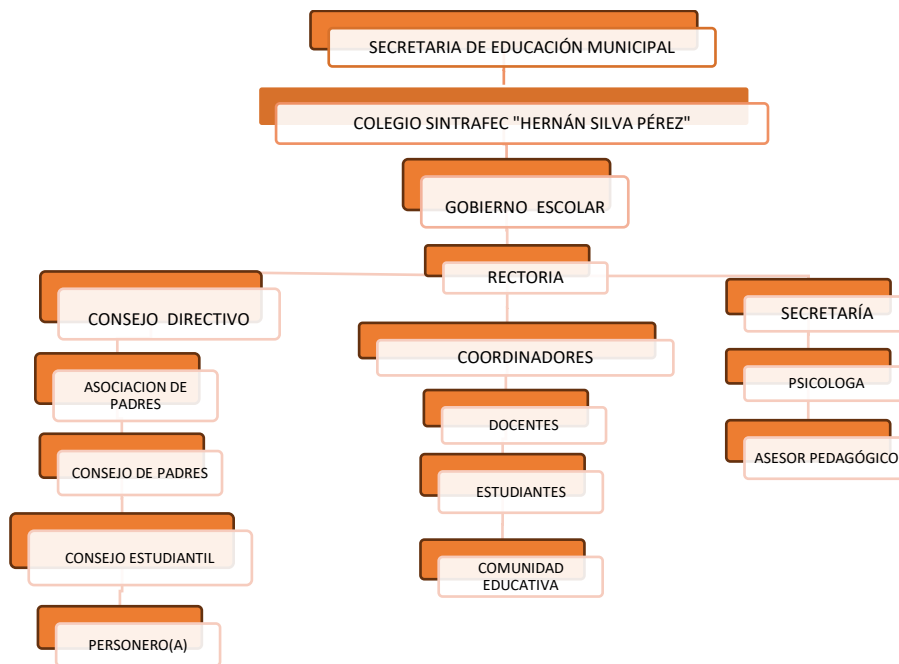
SECRETARIA DE EDUCACIÓN MUNICIPAL

COLEGIO SINTRAFEC "HERNÁN SILVA PÉREZ"

GOBIERNO ESCOLAR

RECTORIA

CONSEJO DIRECTIVO

ASOCIACION DE PADRES

CONSEJO DE PADRES

CONSEJO ESTUDIANTIL

PERSONERO(A)

COORDINADORES

DOCENTES

ESTUDIANTES

COMUNIDAD EDUCATIVA

SECRETARÍA

PSICOLOGA

ASESOR PEDAGÓGICO